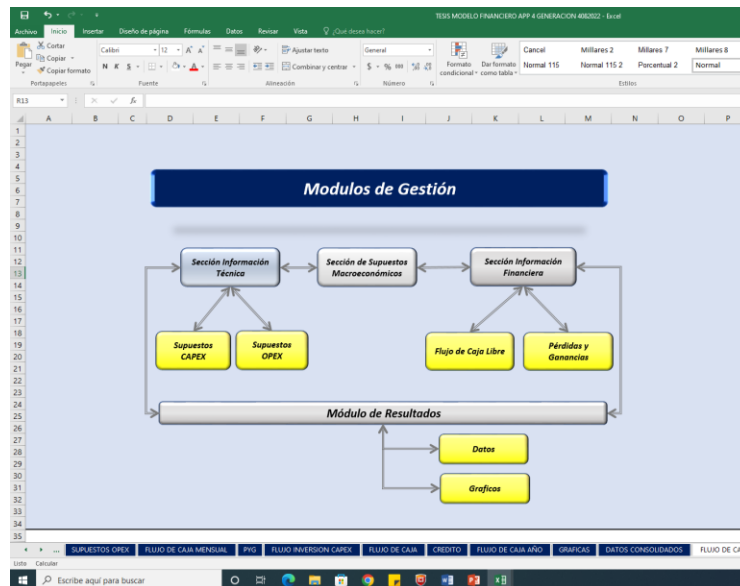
TESIS MODELO FINANCIERO APP 4 GENERACION 4082022 - Excel

Archivo Inicio Insertar Diseño de página Fórmulas Datos Revisar Vista ¿Qué desea hacer?

Cortar
Copiar
Pegar
Copiar formato
Portapapeles

Calibri 12
N K S
Fuente

Ajustar texto
Combinar y centrar
Alineación

General
$ % 000
Número

Formato condicional
Dar formato como tabla

Cancel
Normal 115
Millares 2
Normal 115 2
Millares 7
Porcentual 2
Millares 8
Normal
Estilos

R13 fx

A B C D E F G H I J K L M N O P

1 2 3 4 5 6 7 8 9 10 11 12 13 14 15 16 17 18 19 20 21 22 23 24 25 26 27 28 29 30 31 32 33 34 35

Modulos de Gestión

Sección Información Técnica

Sección de Supuestos Macroeconómicos

Sección Información Financiera

Supuestos CAPEX

Supuestos OPEX

Flujo de Caja Libre

Pérdidas y Ganancias

Módulo de Resultados

Datos

Graficos

... SUPUESTOS OPEX FLUJO DE CAJA MENSUAL PYG FLUJO INVERSION CAPEX FLUJO DE CAJA CREDITO FLUJO DE CAJA AÑO GRAFICAS DATOS CONSOLIDADOS FLUJO DE CA

Listo Calcular

Escribe aquí para buscar